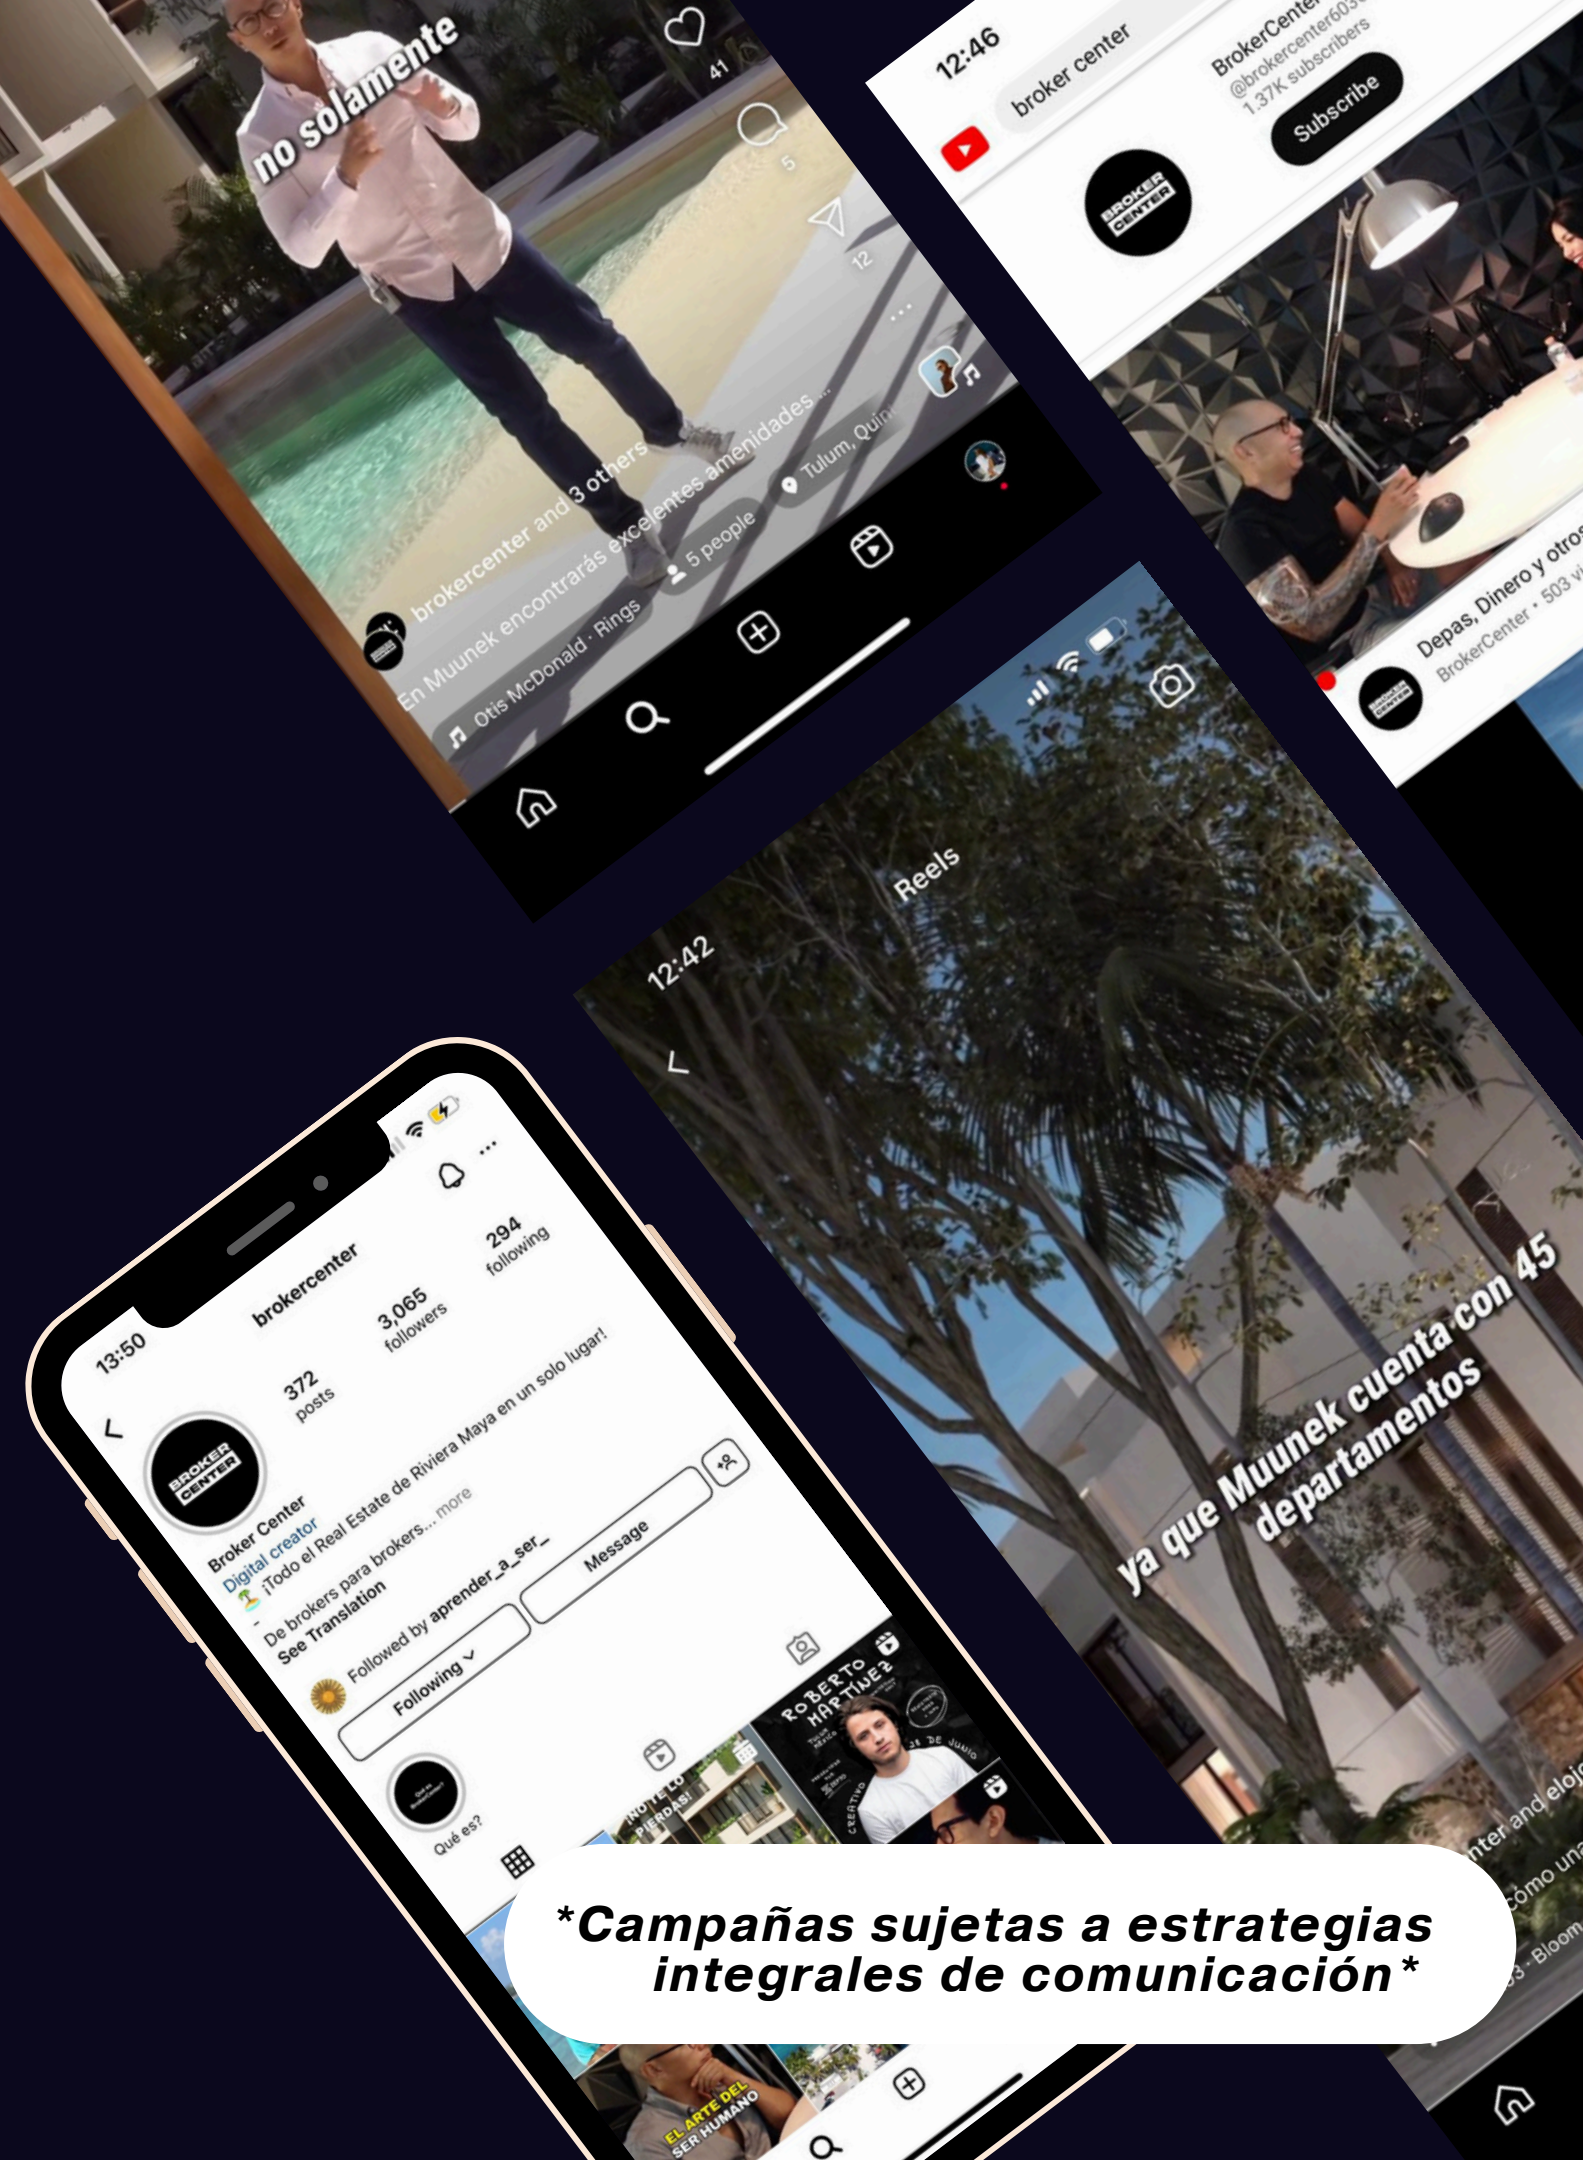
no solamente

41

5

12

brokercenter and 3 others

En Muunek encontrarás excelentes amenidades ...

5 people

Tulum, Quin

Otis McDonald · Rings

12:46

broker center

BrokerCente
@brokercenter603
1.37K subscribers

Subscribe

BROKER CENTER

Depas, Dinero y otros
BrokerCenter · 503 vi

12:42

Reels

ya que Muunek cuenta con 45 departamentos

nter and eloj
cómo una
3 · Bloom

13:50

brokercenter

372 posts

3,065 followers

294 following

BROKER CENTER

Broker Center
Digital creator
¡Todo el Real Estate de Riviera Maya en un solo lugar!
-
De brokers para brokers... more
See Translation

Followed by aprender_a_ser_

Following

Message

Qué es?

ROBERTO MARTINEZ

CREATIVO

NO TE LO PIERDAS!

EL ARTE DEL SER HUMANO

*Campañas sujetas a estrategias integrales de comunicación*